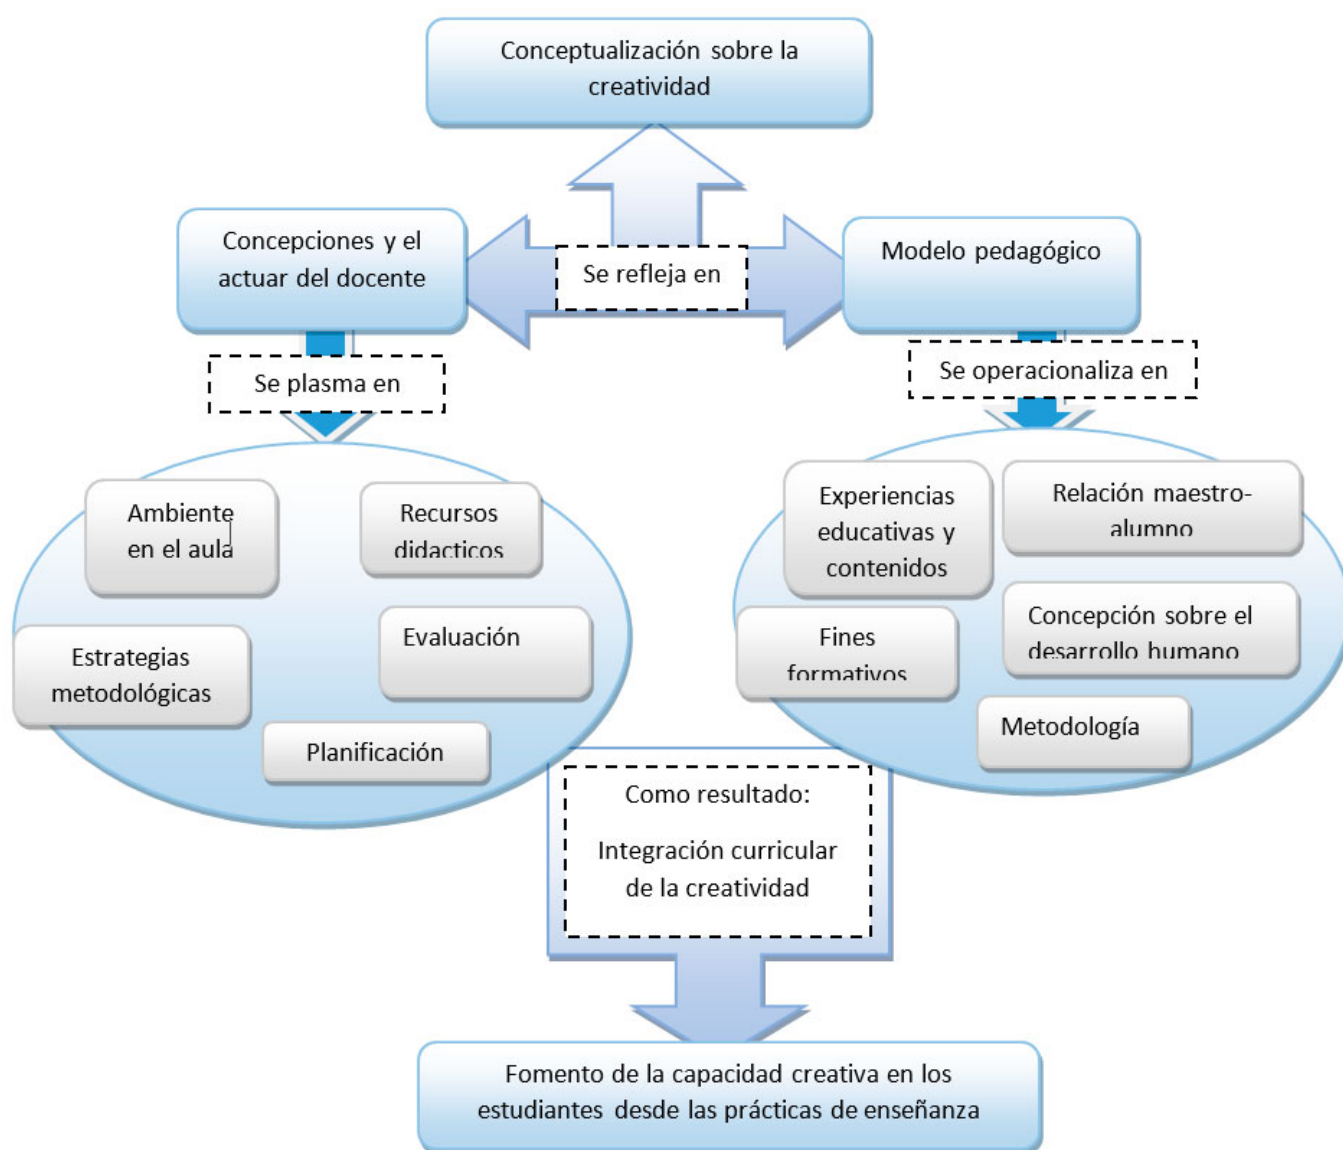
Conceptualización sobre la creatividad

Concepciones y el actuar del docente

Se refleja en

Modelo pedagógico

Se plasma en

Se operacionaliza en

Ambiente en el aula

Recursos didacticos

Evaluación

Estrategias metodológicas

Planificación

Experiencias educativas y contenidos

Relación maestro-alumno

Fines formativos

Concepción sobre el desarrollo humano

Metodología

Como resultado:

Integración curricular de la creatividad

Fomento de la capacidad creativa en los estudiantes desde las prácticas de enseñanza